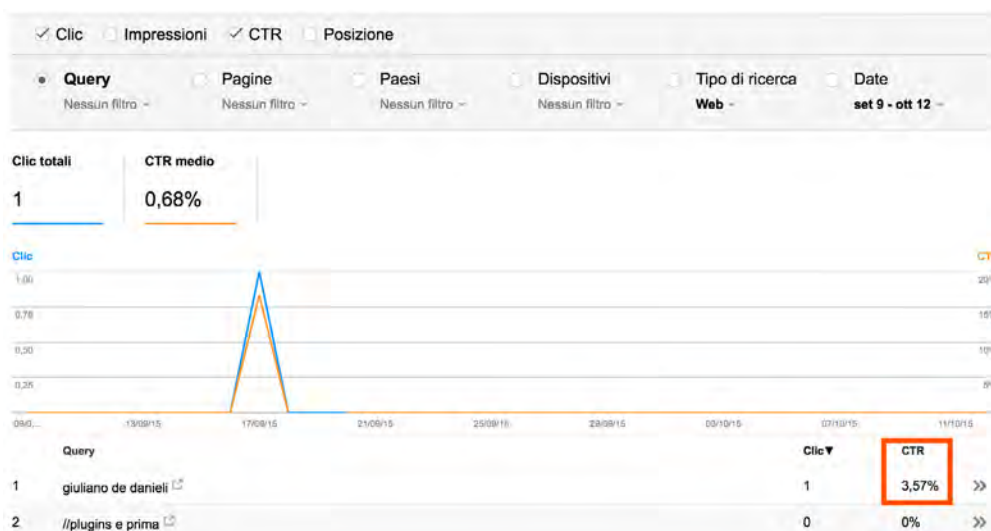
Clic Impressioni CTR Posizione

Query
Nessun filtro

Pagine
Nessun filtro

Paesi
Nessun filtro

Dispositivi
Nessun filtro

Tipo di ricerca
Web

Date
set 9 - ott 12

Clic totali
1

CTR medio
0,68%

Clic

CT

1,00
0,75
0,50
0,25

20
15
10
5

09/0... 13/09/15 17/09/15 21/09/15 25/09/15 29/09/15 03/10/15 07/10/15 11/10/15

| | Query | Clic▼ | CTR | |
|---|---|---|---|---|
| 1 | giuliano de danieli | 1 | 3,57% | » |
| 2 | //plugins e prima | 0 | 0% | » |